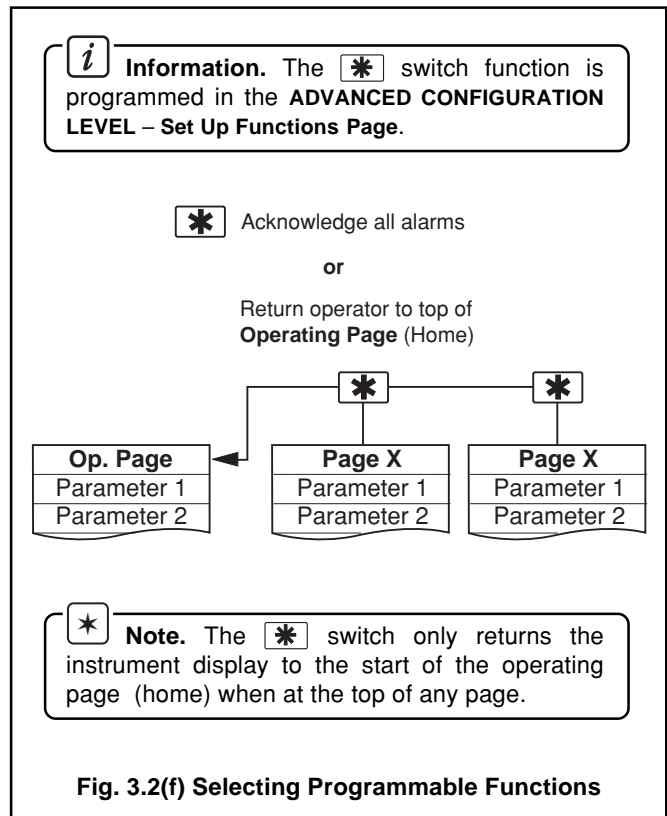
*i* **Information.** The ✱ switch function is programmed in the **ADVANCED CONFIGURATION LEVEL** – **Set Up Functions Page**.

✱ Acknowledge all alarms

**or**

Return operator to top of **Operating Page** (Home)

✱ ✱

| Op. Page |
|---|
| Parameter 1 |
| Parameter 2 |

| Page X |
|---|
| Parameter 1 |
| Parameter 2 |

| Page X |
|---|
| Parameter 1 |
| Parameter 2 |

✶ **Note.** The ✱ switch only returns the instrument display to the start of the operating page (home) when at the top of any page.

**Fig. 3.2(f) Selecting Programmable Functions**